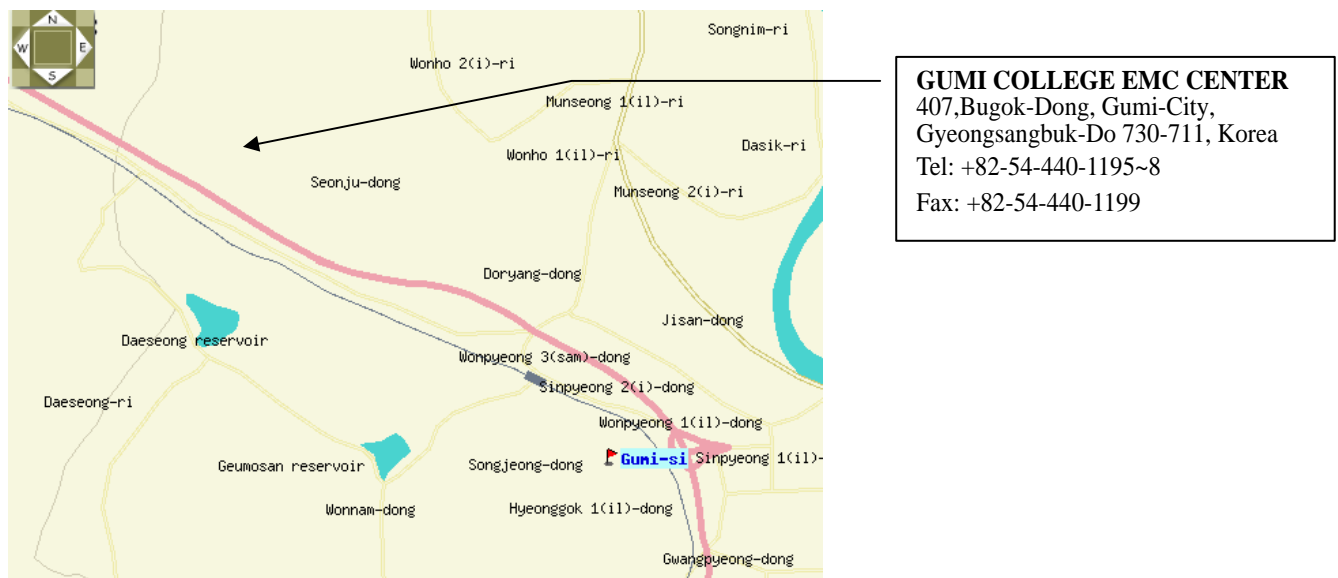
N
W
E
S

Songnim-ri

Wonho 2(i)-ri

Munseong 1(il)-ri

Dasik-ri

Wonho 1(il)-ri

Seonju-dong

Munseong 2(i)-ri

Doryang-dong

Jisan-dong

Daeseong reservoir

Wonpyeong 3(sam)-dong

Sinpyeong 2(i)-dong

Daeseong-ri

Wonpyeong 1(il)-dong

Gumi-si

Sinpyeong 1(il)-

Geumosan reservoir

Songjeong-dong

Wonnam-dong

Hyeonggok 1(il)-dong

Gwangpyeong-dong

GUMI COLLEGE EMC CENTER
407,Bugok-Dong, Gumi-City,
Gyeongsangbuk-Do 730-711, Korea
Tel: +82-54-440-1195~8
Fax: +82-54-440-1199